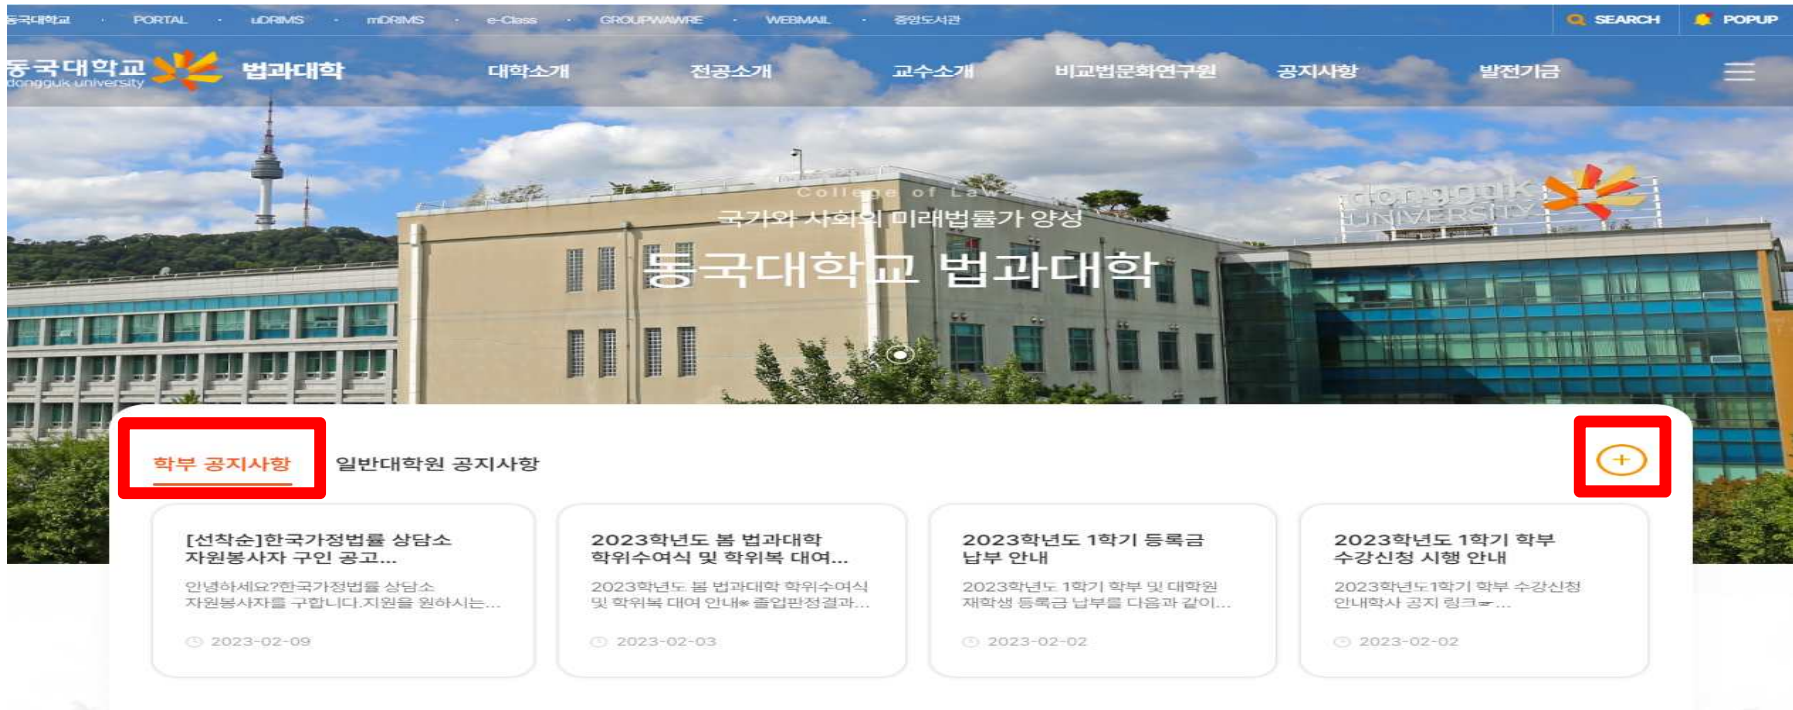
동국대학교 · PORTAL · uDRIMS · mDRIMS · e-Class · GROUPWAWRE · WEBMAIL · 중앙도서관

SEARCH POPUP

동국대학교 dongguk university 법과대학

대학소개 전공소개 교수소개 비교법문화연구원 공지사항 발전기금

College of Law
국가와 사회의 미래법률가 양성
동국대학교 법과대학

dongguk UNIVERSITY

학부 공지사항 일반대학원 공지사항

+

[선착순]한국가정법률 상담소 자원봉사자 구인 공고...
안녕하세요?한국가정법률 상담소 자원봉사자를 구합니다.지원을 원하시는...
2023-02-09

2023학년도 봄 법과대학 학위수여식 및 학위복 대여...
2023학년도 봄 법과대학 학위수여식 및 학위복 대여 안내※ 졸업판정결과...
2023-02-03

2023학년도 1학기 등록금 납부 안내
2023학년도 1학기 학부 및 대학원 재학생 등록금 납부를 다음과 같이...
2023-02-02

2023학년도 1학기 학부 수강신청 시행 안내
2023학년도1학기 학부 수강신청 안내학사 공지 링크☞...
2023-02-02